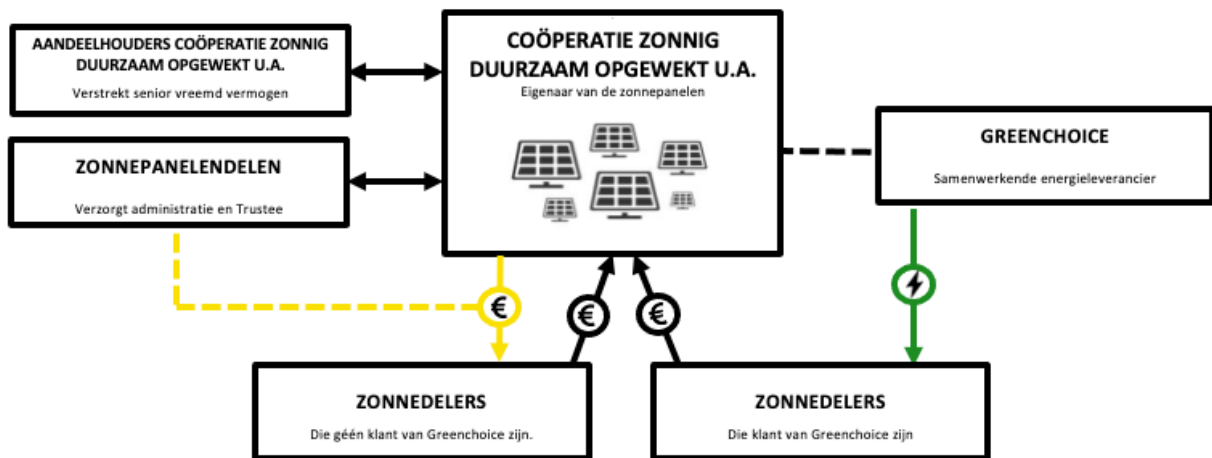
AANDEELHOUDERS COÖPERATIE ZONNIG DUURZAAM OPGEWEKT U.A.
Verstrekt senior vreemd vermogen

COÖPERATIE ZONNIG DUURZAAM OPGEWEKT U.A.
Eigenaar van de zonnepanelen

GREENCHOICE
Samenwerkende energieleverancier

ZONNEPANELENDELEN
Verzorgt administratie en Trustee

€

€

€

ZONNEDELERS
Die géén klant van Greenchoice zijn.

ZONNEDELERS
Die klant van Greenchoice zijn